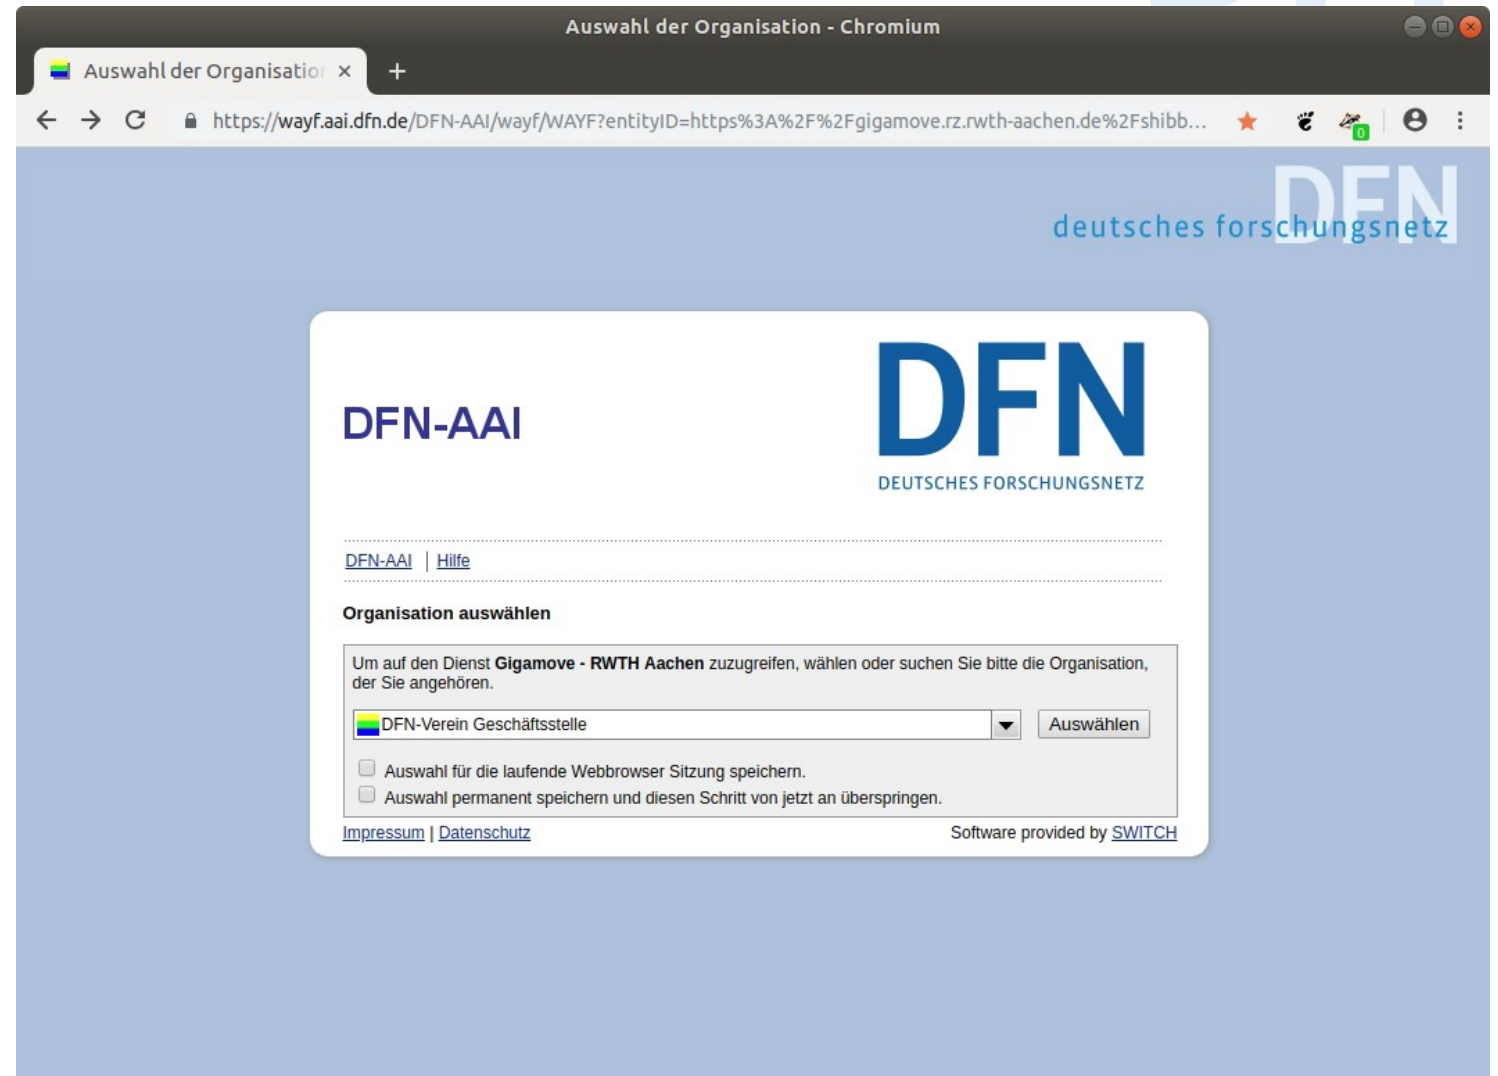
Auswahl der Organisation - Chromium

Auswahl der Organisatio ×

+

https://wayf.aai.dfn.de/DFN-AAI/wayf/WAYF?entityID=https%3A%2F%2Fgigamove.rz.rwth-aachen.de%2Fshibb...

0

DFN
deutsches forschungsnetz

DFN-AAI

DFN
DEUTSCHES FORSCHUNGSNETZ

DFN-AAI | Hilfe

Organisation auswählen

Um auf den Dienst **Gigamove - RWTH Aachen** zuzugreifen, wählen oder suchen Sie bitte die Organisation, der Sie angehören.

DFN-Verein Geschäftsstelle

Auswählen

Auswahl für die laufende Webbrowser Sitzung speichern.

Auswahl permanent speichern und diesen Schritt von jetzt an überspringen.

Impressum | Datenschutz

Software provided by SWITCH